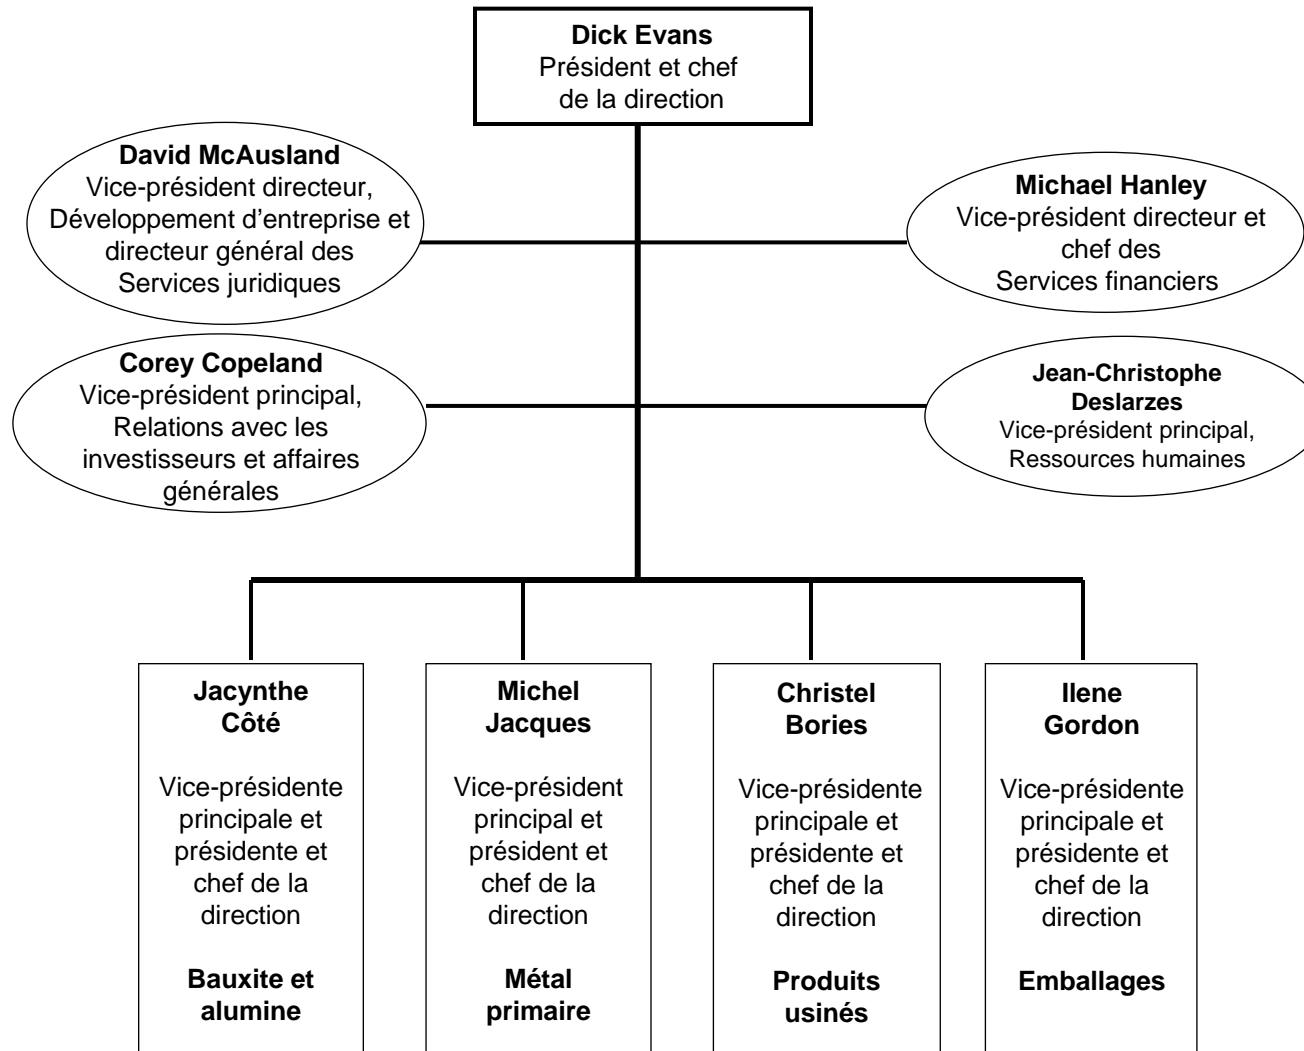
**Dick Evans**
Président et chef de la direction

**David McAusland**
Vice-président directeur, Développement d'entreprise et directeur général des Services juridiques

**Michael Hanley**
Vice-président directeur et chef des Services financiers

**Corey Copeland**
Vice-président principal, Relations avec les investisseurs et affaires générales

**Jean-Christophe Deslarzes**
Vice-président principal, Ressources humaines

**Jacynthe Côté**

Vice-présidente principale et présidente et chef de la direction

**Bauxite et alumine**

**Michel Jacques**

Vice-président principal et président et chef de la direction

**Métal primaire**

**Christel Bories**

Vice-présidente principale et présidente et chef de la direction

**Produits usinés**

**Ilene Gordon**

Vice-présidente principale et présidente et chef de la direction

**Emballages**